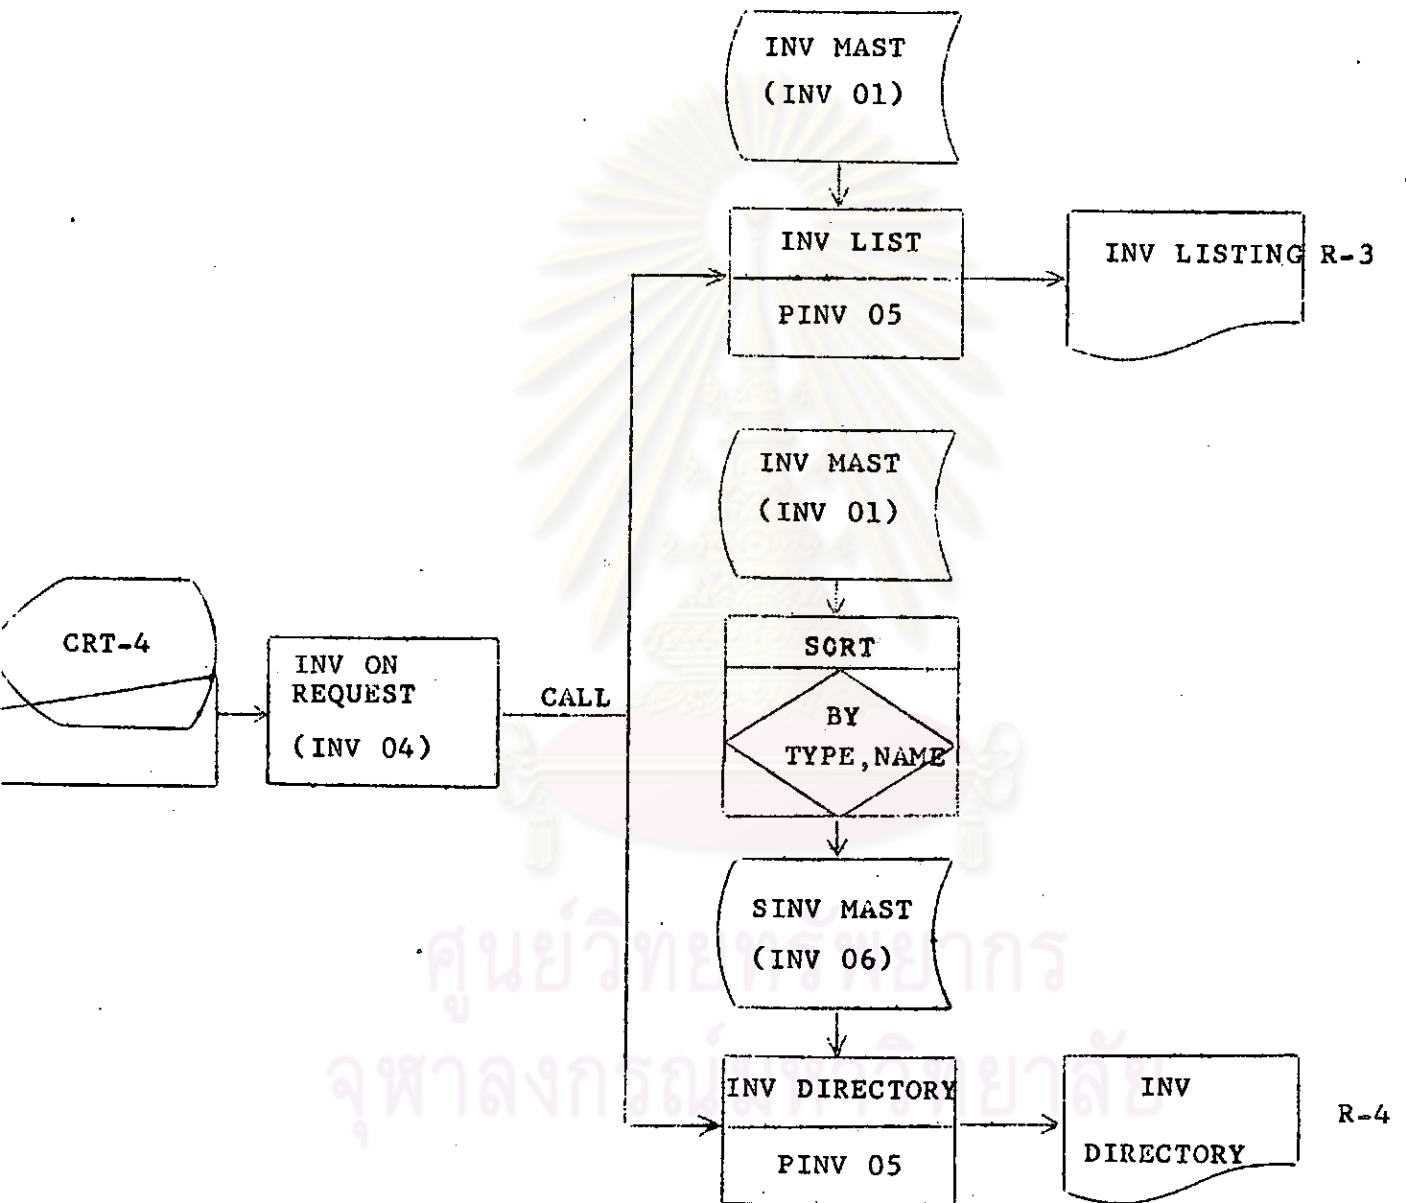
INV MAST
(INV 01)

INV LIST
PINV 05

INV LISTING R-3

INV MAST
(INV 01)

CRT-4

INV ON REQUEST
(INV 04)

CALL

SORT
BY TYPE,NAME

SINV MAST
(INV 06)

INV DIRECTORY
PINV 05

INV DIRECTORY

R-4

ศูนย์วิทยทรัพยากร
จุฬาลงกรณ์มหาวิทยาลัย